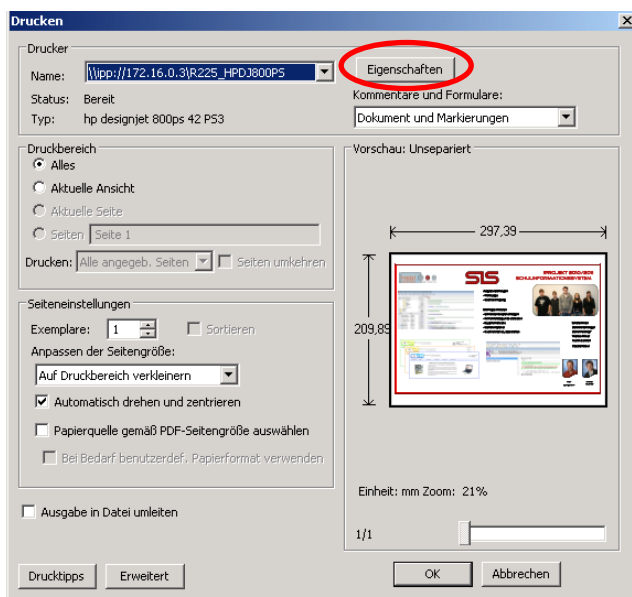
Drucken

Drucker

Name: \\ipp://172.16.0.3\R225_HPDJ800PS

Eigenschaften

Status: Bereit

Kommentare und Formulare:

Typ: hp designjet 800ps 42 PS3

Dokument und Markierungen

Druckbereich

Alles

Aktuelle Ansicht

Aktuelle Seite

Seiten Seite 1

Drucken: Alle angegeb. Seiten

Seiten umkehren

Vorschau: Unsepariert

297,39

209,89

SIS

Seiteneinstellungen

Exemplare: 1

Sortieren

Anpassen der Seitengröße:

Auf Druckbereich verkleinern

Automatisch drehen und zentrieren

Papierquelle gemäß PDF-Seitengröße auswählen

Bei Bedarf benutzerdef. Papierformat verwenden

Einheit: mm Zoom: 21%

Ausgabe in Datei umleiten

1/1

Drucktipps

Erweitert

OK

Abbrechen